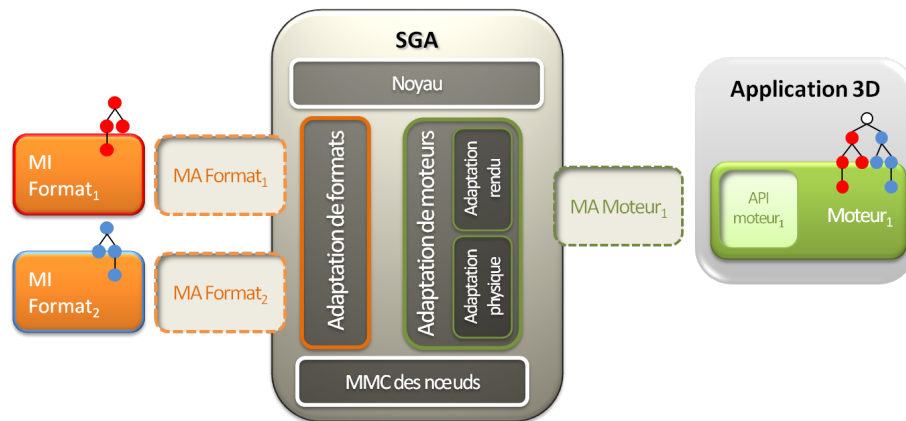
SGA

Noyau

MI Format$_1$

MA Format$_1$

MI Format$_2$

MA Format$_2$

Adaptation de formats

Adaptation de moteurs

Adaptation rendu

Adaptation physique

MMC des nœuds

MA Moteur$_1$

Application 3D

API moteur$_1$

Moteur$_1$